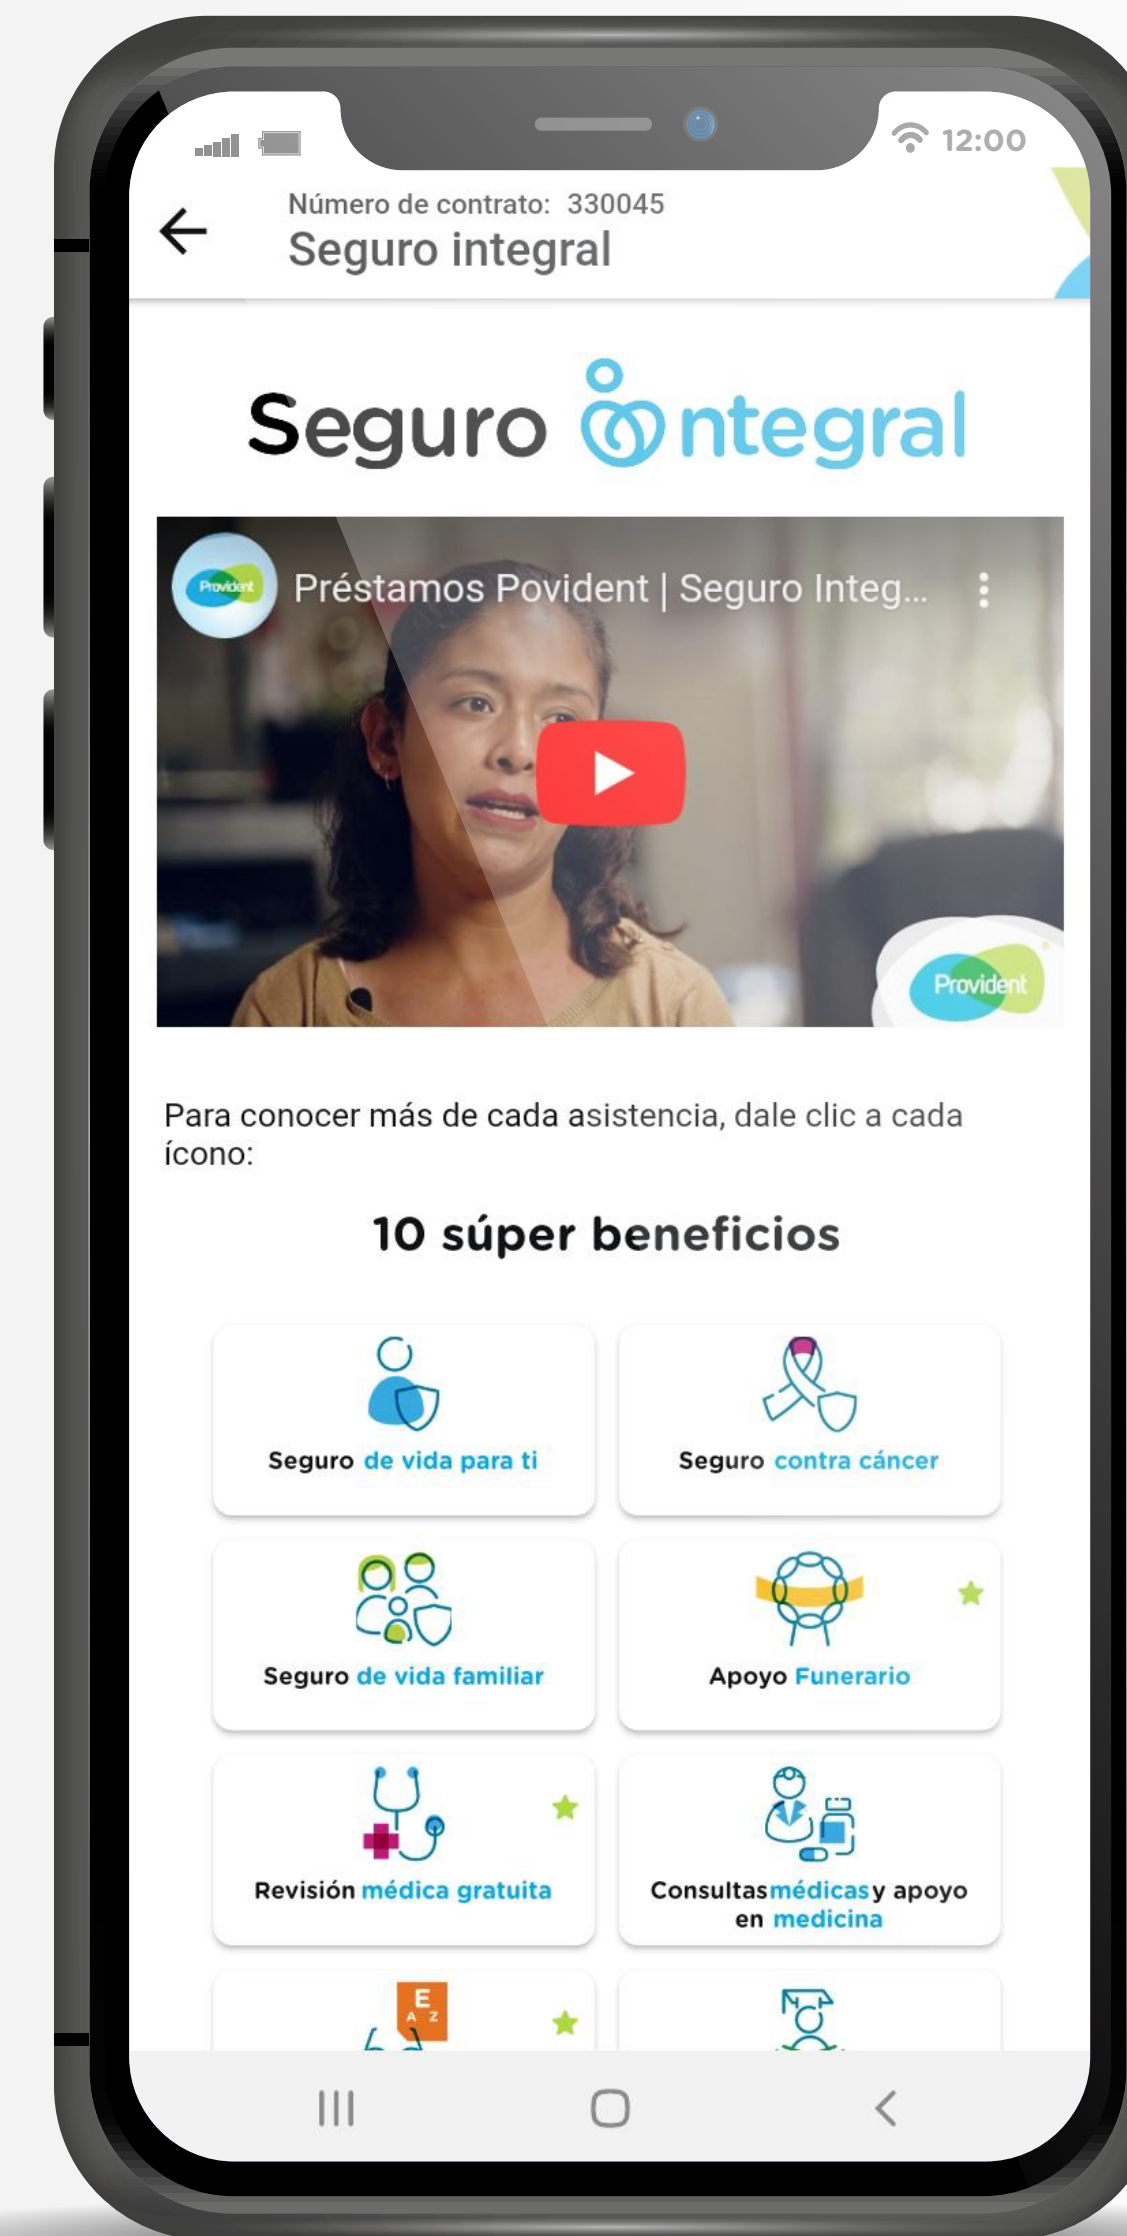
12:00

Número de contrato: 330045
Seguro integral

Seguro integral

Provident
Préstamos Povident | Seguro Integ...
Provident

Para conocer más de cada asistencia, dale clic a cada ícono:

10 súper beneficios

Seguro de vida para ti

Seguro contra cáncer

Seguro de vida familiar

Apoyo Funerario

Revisión médica gratuita

Consultas médicas y apoyo en medicina

E
A Z